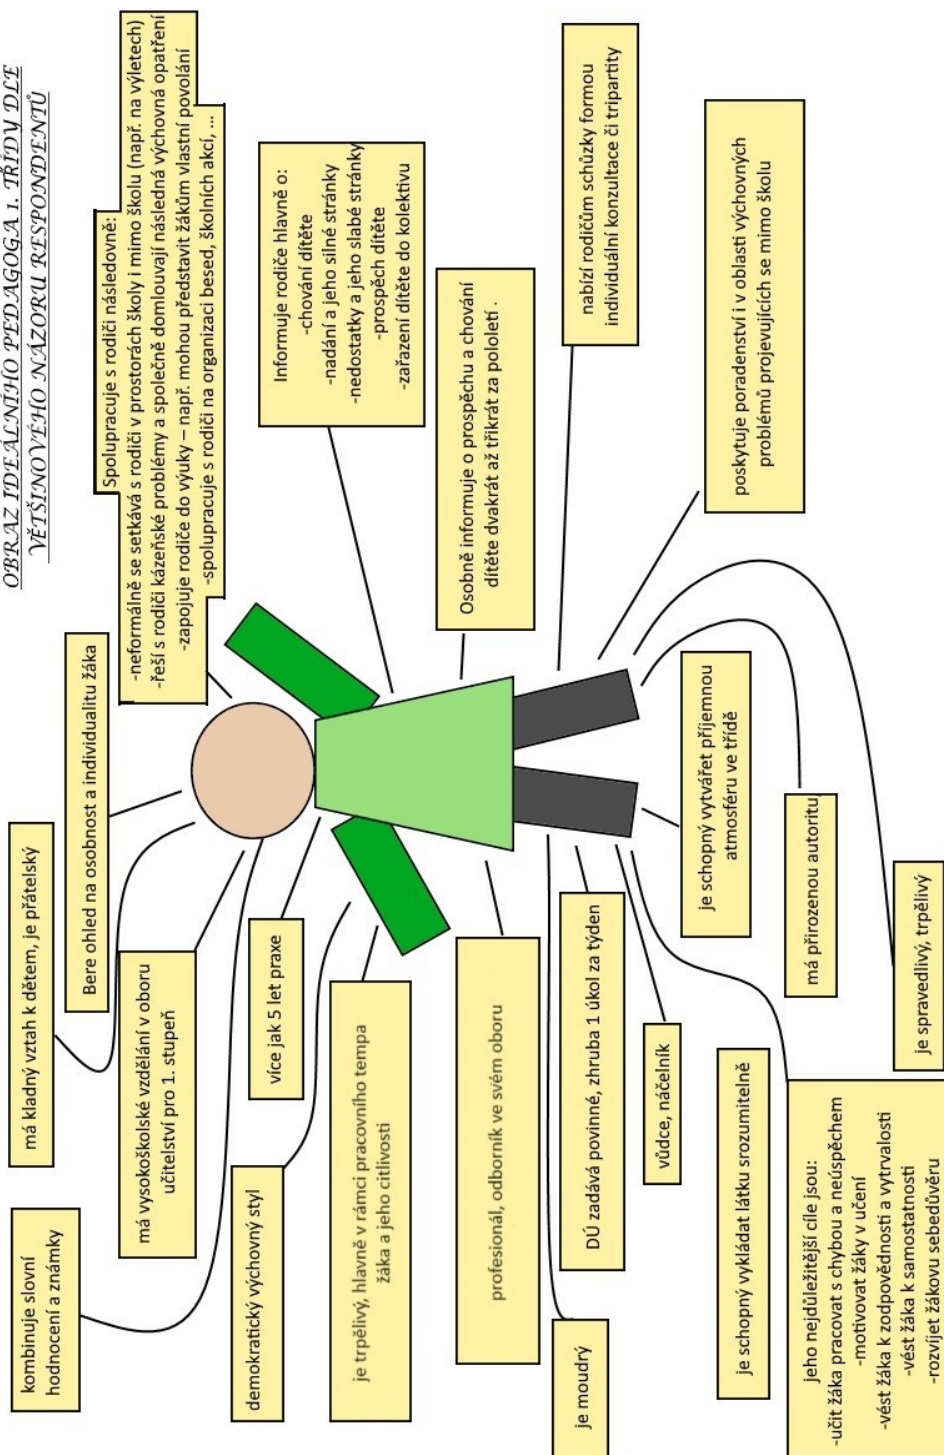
OBRAZ IDEÁLNÍHO PEDAGOGA 1. TŘÍDY DLE VĚTŠINOVÉHO NÁZORU RESPONDENTŮ

Spolupracuje s rodiči následovně:
-neformálně se setkává s rodiči v prostorách školy i mimo školu (např. na výletech)
-řeší s rodiči kázeňské problémy a společně domlouvají následná výchovná opatření
-zapojuje rodiče do výuky – např. mohou představit žákům vlastní povolání
-spolupracuje s rodiči na organizaci besed, školních akcí, ...

Informuje rodiče hlavně o:
-chování dítěte
-nadání a jeho silné stránky
-nedostatky a jeho slabé stránky
-prospěch dítěte
-zařazení dítěte do kolektivu

Osobně informuje o prospěchu a chování dítěte dvakrát až třikrát za pololetí .

nabízí rodičům schůzky formou individuální konzultace či tripartity

poskytuje poradenství i v oblasti výchovných problémů projevujících se mimo školu

Bere ohled na osobnost a individualitu žáka

má kladný vztah k dětem, je přátelský

má vysokoškolské vzdělání v oboru učitelství pro 1. stupeň

kombinuje slovní hodnocení a známky

více jak 5 let praxe

demokratický výchovný styl

je trpělivý, hlavně v rámci pracovního tempa žáka a jeho citlivosti

profesionál, odborník ve svém oboru

DÚ zadává povinné, zhruba 1 úkol za týden

vůdce, náčelník

je moudrý

je schopný vytvářet příjemnou atmosféru ve třídě

má přirozenou autoritu

je schopný vykládat látku srozumitelně

je spravedlivý, trpělivý

jeho nejdůležitější cíle jsou:
-učit žáka pracovat s chybou a neúspěchem
-motivovat žáky v učení
-vést žáka k zodpovědnosti a vytrvalosti
-vést žáka k samostatnosti
-rozvíjet žákovu sebedůvěru